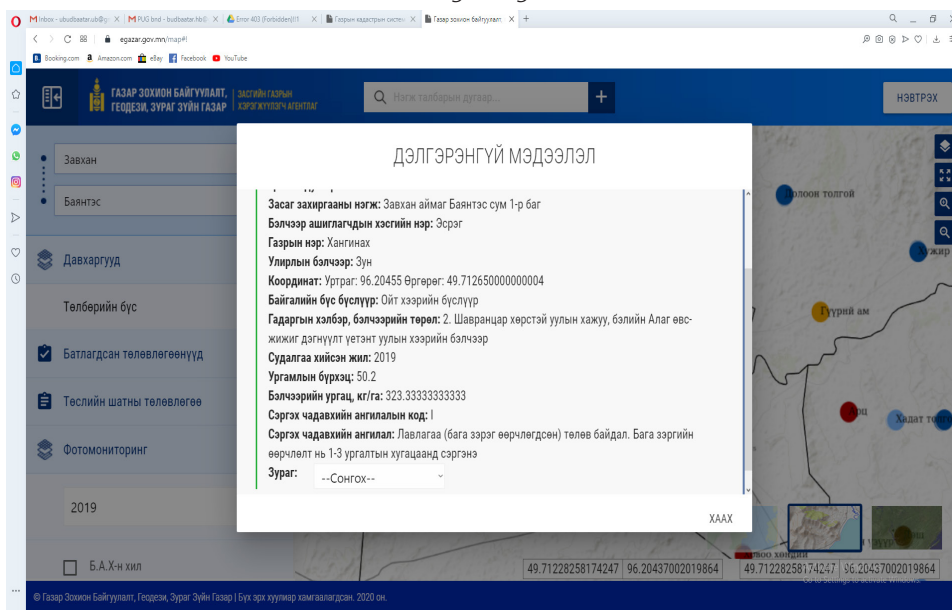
Inbox - ubudbaatar.ub@g... | PUG bnd - budbaatar.hb@... | Error 403 (Forbidden)!!1 | Газрын кадастрын систем | Газар зохион байгуулалт | +

egazar.gov.mn/map#!

Booking.com  Amazon.com  eBay  Facebook  YouTube

ГАЗАР ЗОХИОН БАЙГУУЛАЛТ, ГЕОДЕЗИ, ЗУРАГ ЗҮЙН ГАЗАР | ЗАСГИЙН ГАЗРЫН ХЭРЭГЖҮҮЛЭГЧ АГЕНТЛАГ

Нэгж талбарын дугаар...

НЭВТРЭХ

Завхан

Баянтэс

Давхаргууд

Төлбөрийн бүс

Батлагдсан төлөвлөгөөнүүд

Төслийн шатны төлөвлөгөө

Фотомониторинг

2019

Б.А.Х-н хил

ДЭЛГЭРЭНГҮЙ МЭДЭЭЛЭЛ

Засаг захиргааны нэгж: Завхан аймаг Баянтэс сум 1-р баг

Бэлчээр ашиглагчдын хэсгийн нэр: Эсрэг

Газрын нэр: Хангинах

Улирлын бэлчээр: Зун

Координат: Уртраг: 96.20455 Өргөрөг: 49.712650000000004

Байгалийн бүс бүслүүр: Ойт хээрийн бүслүүр

Гадаргын хэлбэр, бэлчээрийн төрөл: 2. Шаврандар хөрстэй уулын хажуу, бэлийн Алаг өвс-жижиг дэгнүүлт үетэнт уулын хээрийн бэлчээр

Судалгаа хийсэн жил: 2019

Ургамлын бүрхэц: 50.2

Бэлчээрийн ургац, кг/га: 323.33333333333

Сэргэх чадавхийн ангилалын код: I

Сэргэх чадавхийн ангилал: Лавлагаа (бага зэрэг өөрчлөгдсөн) төлөв байдал. Бага зэргийн өөрчлөлт нь 1-3 ургалтын хугацаанд сэргэнэ

Зураг: --Сонгох--

ХААХ

Олоон толгой

Гүүрний ам

Хадат то

49.71228258174247 | 96.20437002019864 | 49.71228258174247 | 96.20437002019864

Go to Settings to activate Windows.

© Газар Зохион Байгуулалт, Геодези, Зураг Зүйн Газар | Бүх эрх хуулиар хамгаалагдсан. 2020 он.